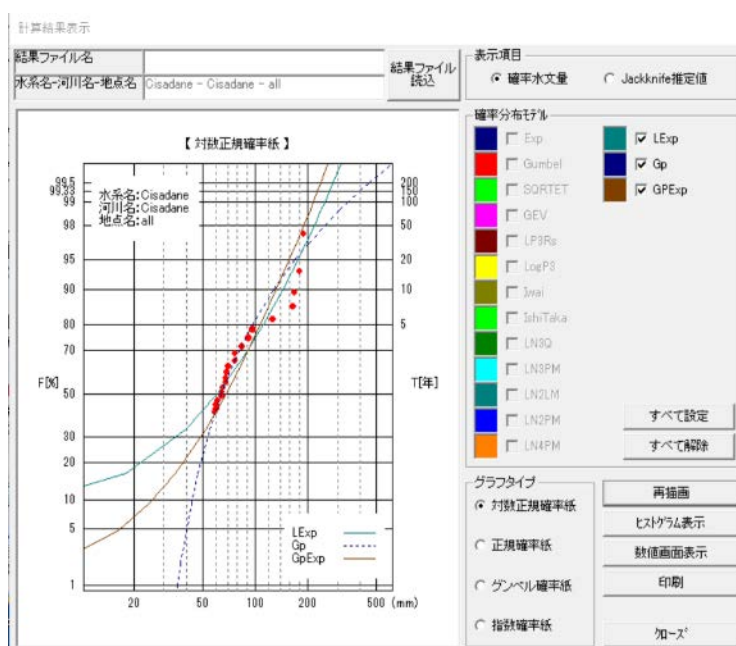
計算結果表示

結果ファイル名
水系名-河川名-地点名 Cisadane - Cisadane - all
結果ファイル読込

表示項目
確率水文量
Jackknife推定値

確率分布モデル
Exp
Gumbel
SQRTET
GEV
LP3Rs
LogP3
Iwai
IshiTaka
LN3Q
LN3PM
LN2LM
LN2PM
LN4PM
LExp
Gp
GPExp
すべて設定
すべて解除

【 対数正規確率紙 】
水系名:Cisadane
河川名:Cisadane
地点名:all

F[%]
99.5
99.33
99
98
95
90
80
70
50
30
20
10
5
1

T[年]
200
150
100
50
20
10
5

20 50 100 200 500 (mm)

LExp
Gp
GpExp

グラフタイプ
対数正規確率紙
正規確率紙
グンベル確率紙
指数確率紙

再描画
ヒストグラム表示
数値画面表示
印刷
クローズ